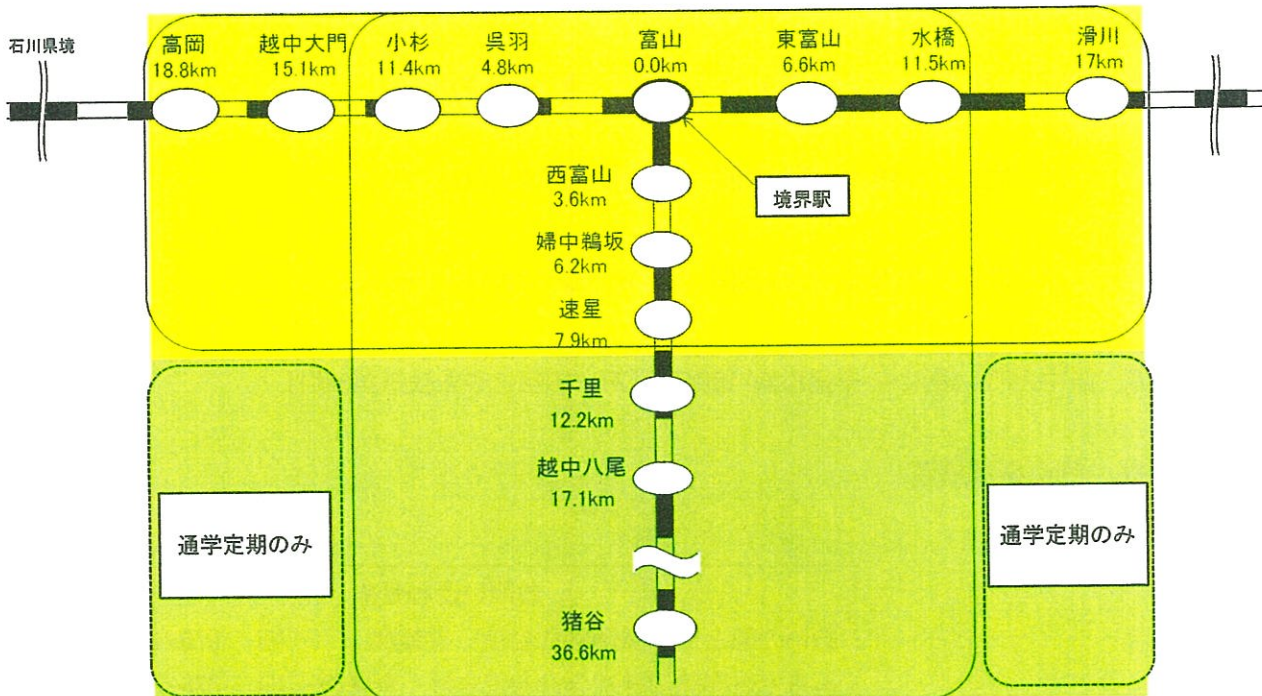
石川県境

高岡
18.8km

越中大門
15.1km

小杉
11.4km

呉羽
4.8km

富山
0.0km

東富山
6.6km

水橋
11.5km

滑川
17km

西富山
3.6km

境界駅

婦中鵜坂
6.2km

速星
7.9km

千里
12.2km

越中八尾
17.1km

猪谷
36.6km

通学定期のみ

通学定期のみ